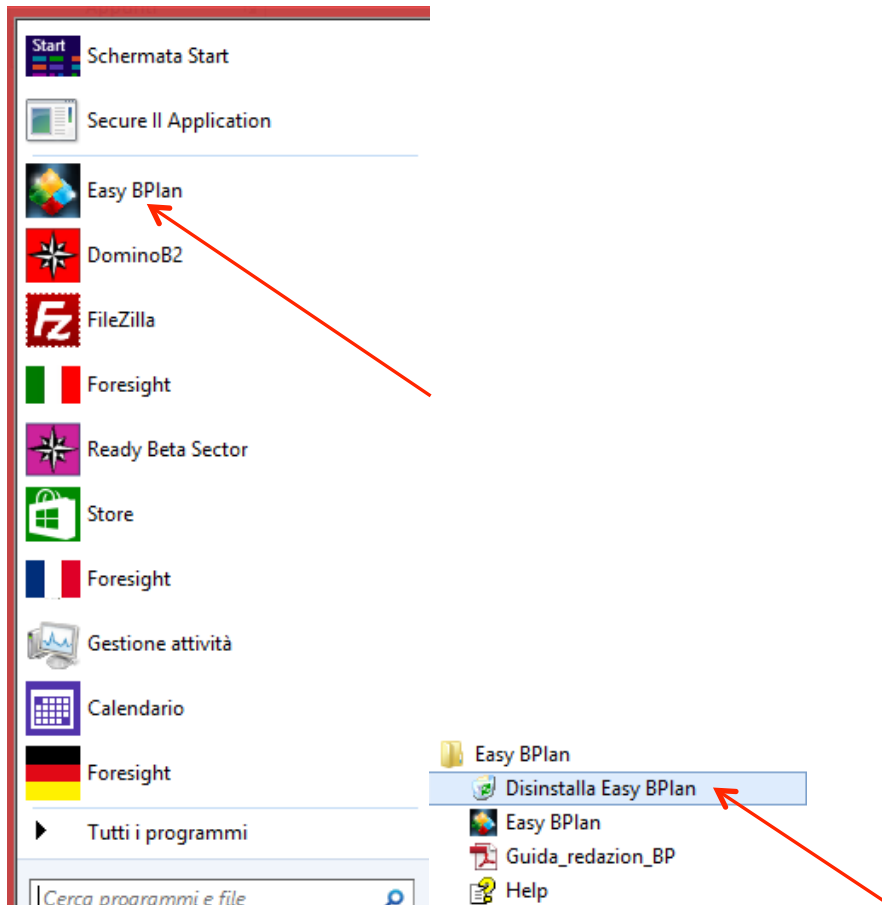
Start

Schermata Start

Secure II Application

Easy BPlan

DominoB2

FileZilla

Foresight

Ready Beta Sector

Store

Foresight

Gestione attività

Calendario

Foresight

Tutti i programmi

Cerca programmi e file

Easy BPlan

Disinstalla Easy BPlan

Easy BPlan

Guida_redazion_BP

Help